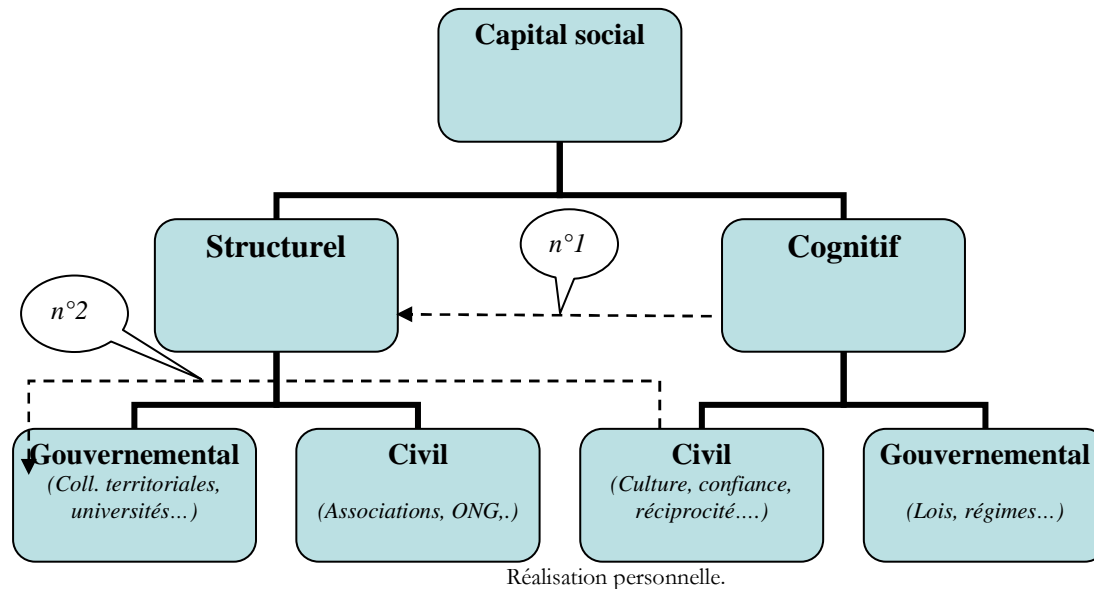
Capital social

Structurel

n°1

Cognitif

n°2

Gouvernemental
(Coll. territoriales, universités…)

Civil
(Associations, ONG,.)

Civil
(Culture, confiance, réciprocité….)

Gouvernemental
(Lois, régimes…)

Réalisation personnelle.